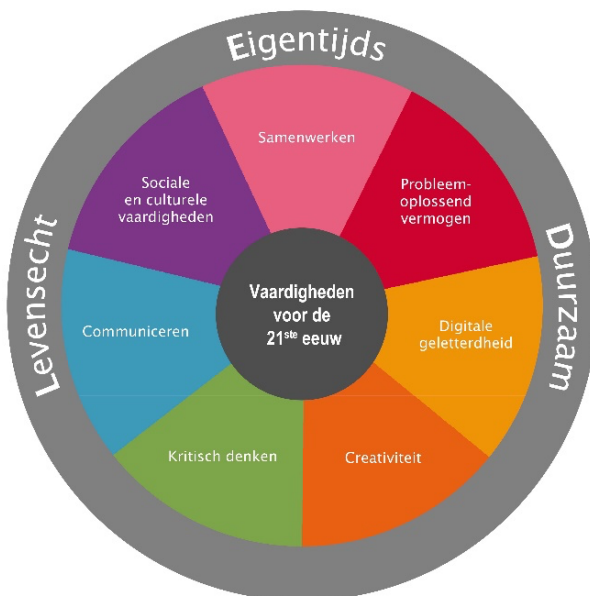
Eigentijds

Levensecht

Duurzaam

Samenwerken

Sociale en culturele vaardigheden

Probleemoplossend vermogen

Vaardigheden voor de 21$^{ste}$ eeuw

Communiceren

Digitale geletterdheid

Kritisch denken

Creativiteit